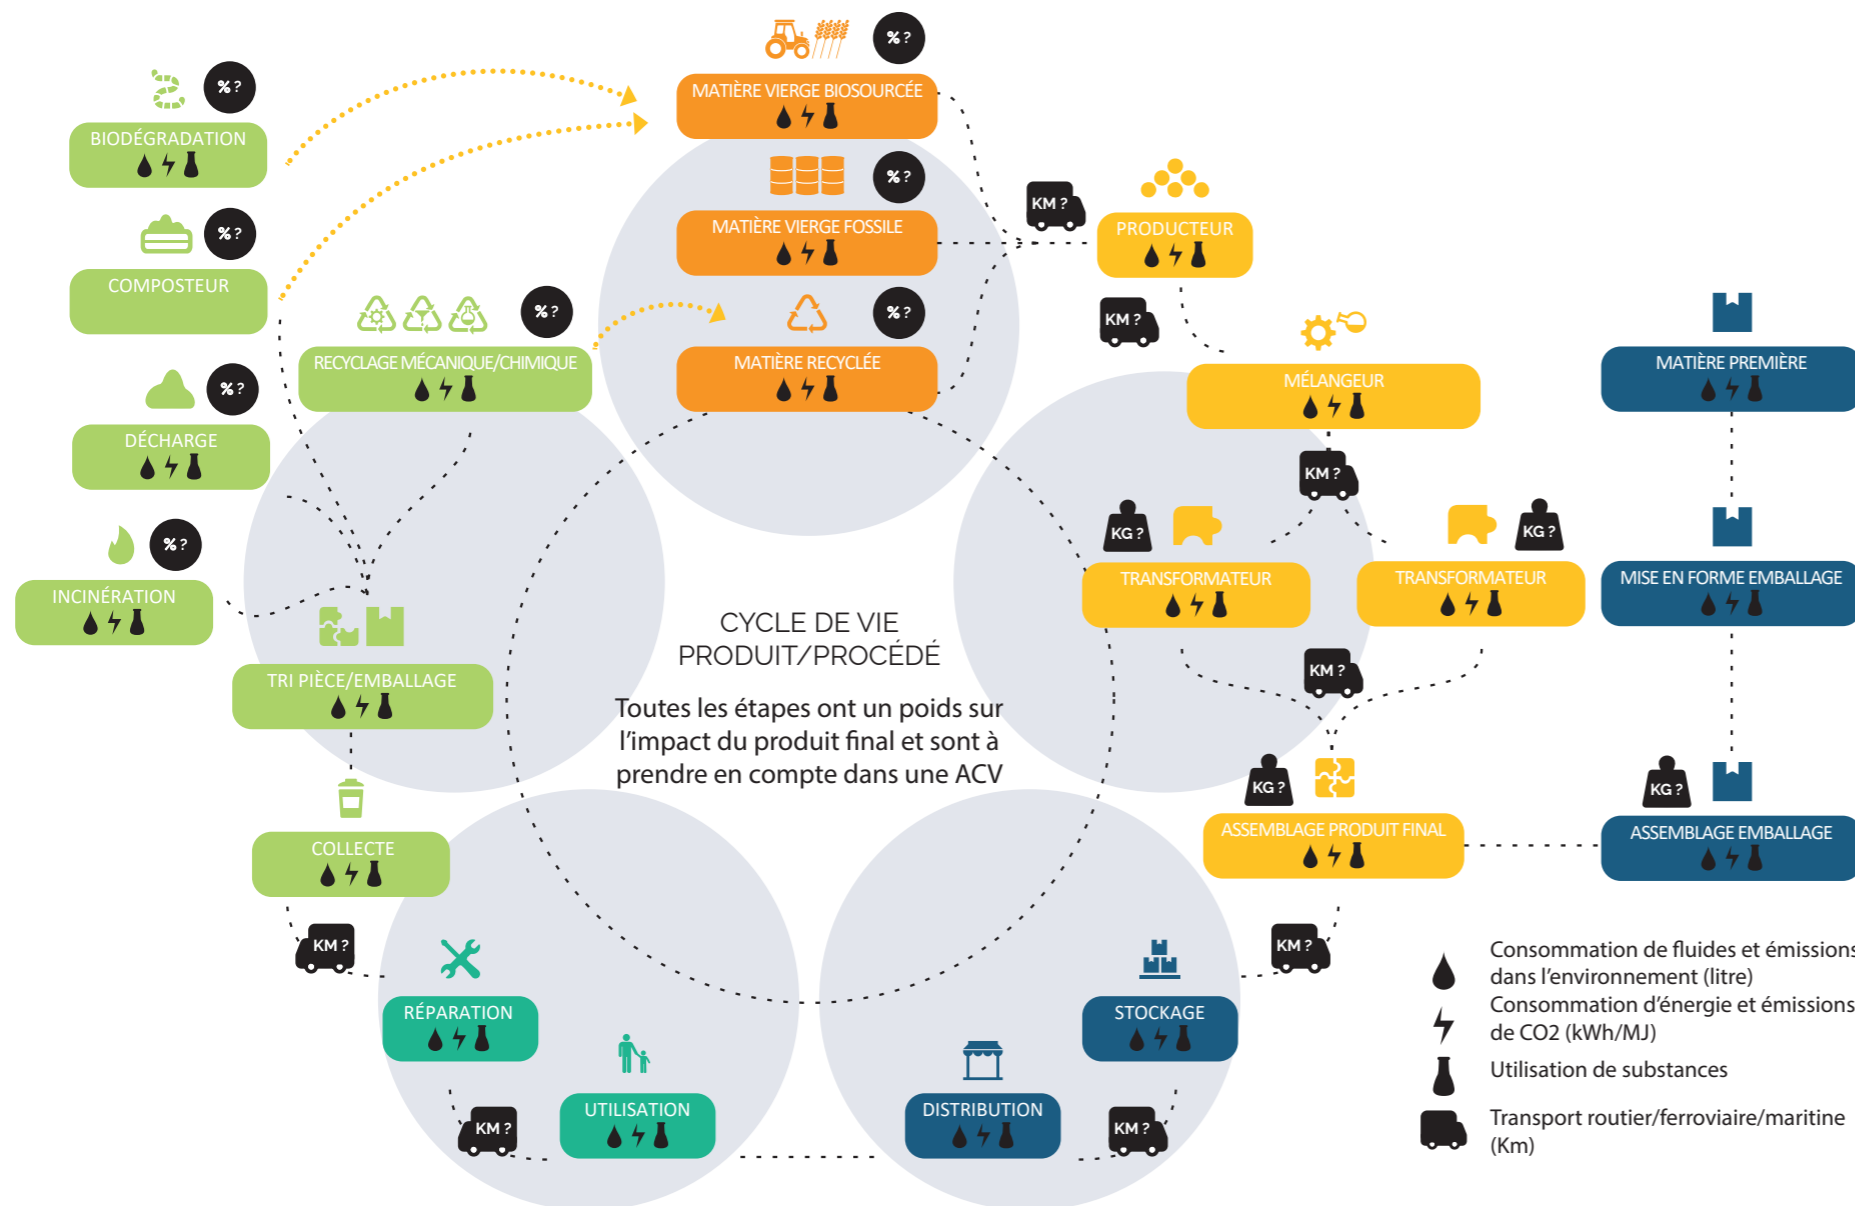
% ?
BIODÉGRADATION

% ?
COMPOSTEUR

% ?
DÉCHARGE

% ?
INCINÉRATION

% ?
RECYCLAGE MÉCANIQUE/CHIMIQUE

TRI PIÈCE/EMBALLAGE

COLLECTE

KM ?

RÉPARATION

KM ?

UTILISATION

% ?
MATIÈRE VIERGE BIOSOURCÉE

% ?
MATIÈRE VIERGE FOSSILE

% ?
MATIÈRE RECYCLÉE

KM ?
PRODUCTEUR

KM ?
MÉLANGEUR

KM ?

KG ?
TRANSFORMATEUR

KG ?
TRANSFORMATEUR

KM ?

KG ?
ASSEMBLAGE PRODUIT FINAL

KM ?

STOCKAGE

DISTRIBUTION

KM ?

MATIÈRE PREMIÈRE

MISE EN FORME EMBALLAGE

KG ?
ASSEMBLAGE EMBALLAGE

CYCLE DE VIE PRODUIT/PROCÉDÉ

Toutes les étapes ont un poids sur l'impact du produit final et sont à prendre en compte dans une ACV

Consommation de fluides et émissions dans l'environnement (litre)
Consommation d'énergie et émissions de CO2 (kWh/MJ)
Utilisation de substances
Transport routier/ferroviaire/maritime (Km)